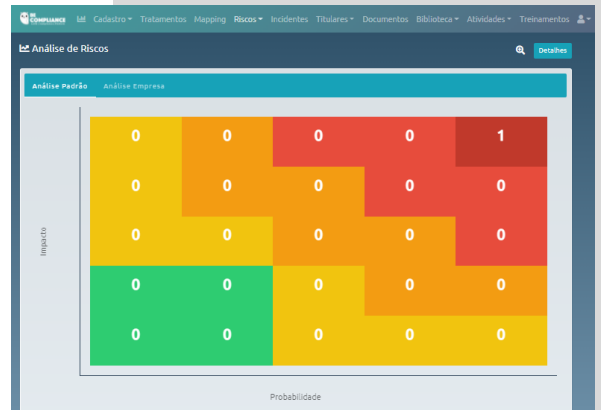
BE COMPLIANCE
Cadastro Tratamentos Mapping Riscos Incidentes Titulares Documentos Biblioteca Atividades Treinamentos

Análise de Riscos

Detalhes

Análise Padrão Análise Empresa

Impacto

| 0 | 0 | 0 | 0 | 1 |
|---|---|---|---|---|
| 0 | 0 | 0 | 0 | 0 |
| 0 | 0 | 0 | 0 | 0 |
| 0 | 0 | 0 | 0 | 0 |
| 0 | 0 | 0 | 0 | 0 |

Probabilidade